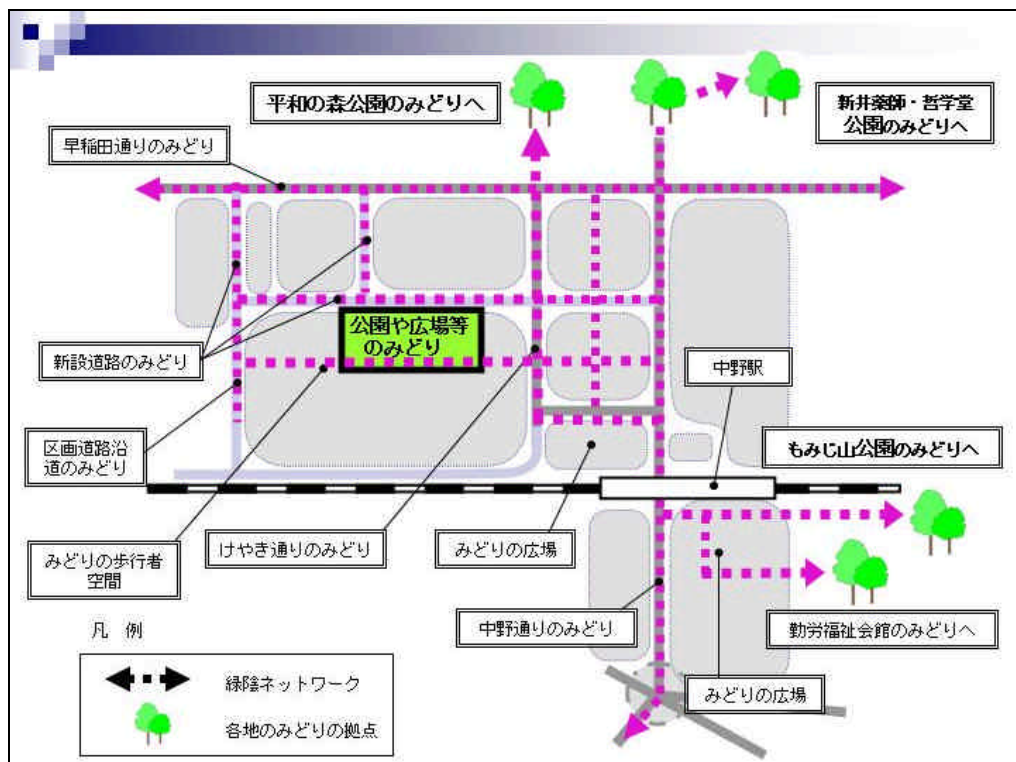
平和の森公園のみどりへ

新井薬師・哲学堂公園のみどりへ

早稲田通りのみどり

公園や広場等のみどり

新設道路のみどり

中野駅

区画道路沿道のみどり

もみじ山公園のみどりへ

みどりの歩行者空間

けやき通りのみどり

みどりの広場

凡　例

中野通りのみどり

勤労福祉会館のみどりへ

緑陰ネットワーク

みどりの広場

各地のみどりの拠点